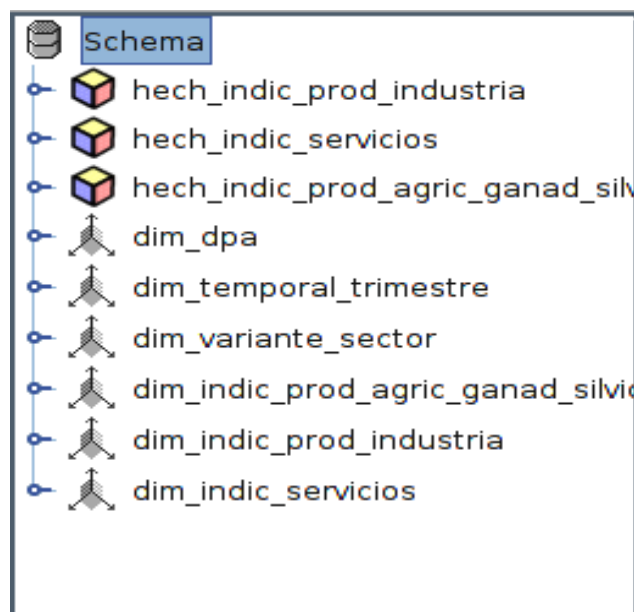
Schema
hech_indic_prod_industria
hech_indic_servicios
hech_indic_prod_agric_ganad_silv
dim_dpa
dim_temporal_trimestre
dim_variante_sector
dim_indic_prod_agric_ganad_silvi
dim_indic_prod_industria
dim_indic_servicios